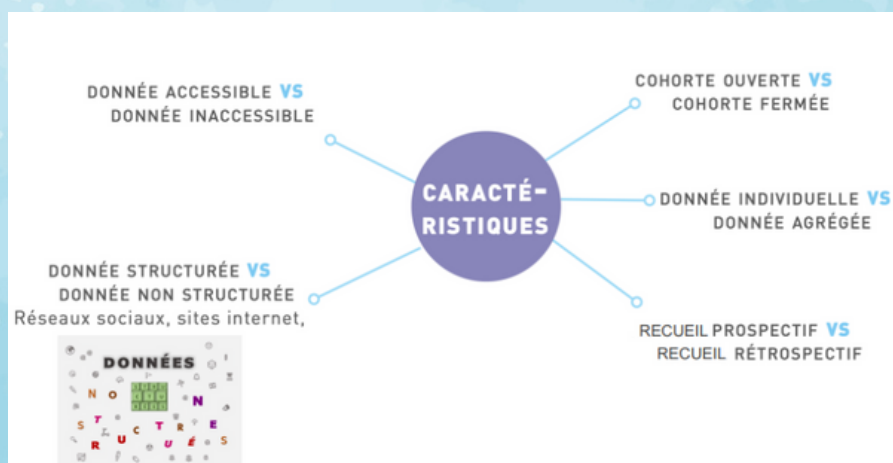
DONNÉE ACCESSIBLE VS
DONNÉE INACCESSIBLE

COHORTE OUVERTE VS
COHORTE FERMÉE

CARACTÉ-RISTIQUES

DONNÉE INDIVIDUELLE VS
DONNÉE AGRÉGÉE

DONNÉE STRUCTURÉE VS
DONNÉE NON STRUCTURÉE
Réseaux sociaux, sites internet,

RECUEIL PROSPECTIF VS
RECUEIL RÉTROSPECTIF

DONNÉES
N O N
S T R U C T U R É E S